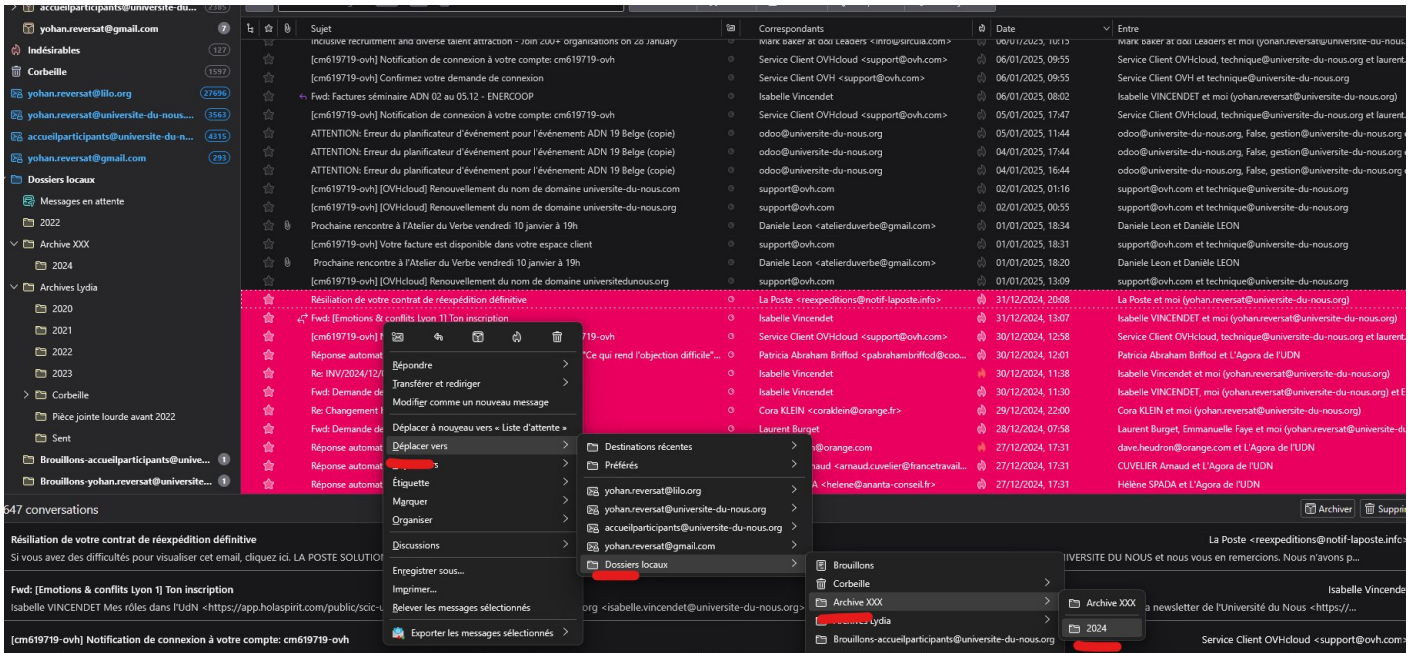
accueilparticipants@universite-du... 2385
yohan.reversat@gmail.com 7
Indésirables 127
Corbeille 1597
yohan.reversat@lilo.org 27696
yohan.reversat@universite-du-nous... 3563
accueilparticipants@universite-du-n... 4315
yohan.reversat@gmail.com 293
Dossiers locaux
Messages en attente
2022
Archive XXX
2024
Archives Lydia
2020
2021
2022
2023
Corbeille
Pièce jointe lourde avant 2022
Sent
Brouillons-accueilparticipants@unive... 1
Brouillons-yohan.reversat@universite... 1

| Sujet | Correspondants | Date | Entre |
|---|---|---|---|
| Inclusive recruitment and diverse talent attraction - Join 200+ organisations on 28 January | Mark Baker at D&I Leaders <info@sircula.com> | 06/01/2025, 10:15 | Mark Baker at D&I Leaders et moi (yohan.reversat@universite-du-nous. |
| [cm619719-ovh] Notification de connexion à votre compte: cm619719-ovh | Service Client OVHcloud <support@ovh.com> | 06/01/2025, 09:55 | Service Client OVHcloud, technique@universite-du-nous.org et laurent. |
| [cm619719-ovh] Confirmez votre demande de connexion | Service Client OVH <support@ovh.com> | 06/01/2025, 09:55 | Service Client OVH et technique@universite-du-nous.org |
| Fwd: Factures séminaire ADN 02 au 05.12 - ENERCOOP | Isabelle Vincendet | 06/01/2025, 08:02 | Isabelle VINCENDET et moi (yohan.reversat@universite-du-nous.org) |
| [cm619719-ovh] Notification de connexion à votre compte: cm619719-ovh | Service Client OVHcloud <support@ovh.com> | 05/01/2025, 17:47 | Service Client OVHcloud, technique@universite-du-nous.org et laurent. |
| ATTENTION: Erreur du planificateur d'événement pour l'événement: ADN 19 Belge (copie) | odoo@universite-du-nous.org | 05/01/2025, 11:44 | odoo@universite-du-nous.org, False, gestion@universite-du-nous.org e |
| ATTENTION: Erreur du planificateur d'événement pour l'événement: ADN 19 Belge (copie) | odoo@universite-du-nous.org | 04/01/2025, 17:44 | odoo@universite-du-nous.org, False, gestion@universite-du-nous.org e |
| ATTENTION: Erreur du planificateur d'événement pour l'événement: ADN 19 Belge (copie) | odoo@universite-du-nous.org | 04/01/2025, 16:44 | odoo@universite-du-nous.org, False, gestion@universite-du-nous.org e |
| [cm619719-ovh] [OVHcloud] Renouvellement du nom de domaine universite-du-nous.com | support@ovh.com | 02/01/2025, 01:16 | support@ovh.com et technique@universite-du-nous.org |
| [cm619719-ovh] [OVHcloud] Renouvellement du nom de domaine universite-du-nous.org | support@ovh.com | 02/01/2025, 00:55 | support@ovh.com et technique@universite-du-nous.org |
| Prochaine rencontre à l'Atelier du Verbe vendredi 10 janvier à 19h | Daniele Leon <atelierduverbe@gmail.com> | 01/01/2025, 18:34 | Daniele Leon et Danièle LEON |
| [cm619719-ovh] Votre facture est disponible dans votre espace client | support@ovh.com | 01/01/2025, 18:31 | support@ovh.com et technique@universite-du-nous.org |
| Prochaine rencontre à l'Atelier du Verbe vendredi 10 janvier à 19h | Daniele Leon <atelierduverbe@gmail.com> | 01/01/2025, 18:20 | Daniele Leon et Danièle LEON |
| [cm619719-ovh] [OVHcloud] Renouvellement du nom de domaine universitedunous.org | support@ovh.com | 01/01/2025, 13:09 | support@ovh.com et technique@universite-du-nous.org |
| Résiliation de votre contrat de réexpédition définitive | La Poste <reexpeditions@notif-laposte.info> | 31/12/2024, 20:08 | La Poste et moi (yohan.reversat@universite-du-nous.org) |
| Fwd: [Emotions & conflits Lyon 1] Ton inscription | Isabelle Vincendet | 31/12/2024, 13:07 | Isabelle VINCENDET et moi (yohan.reversat@universite-du-nous.org) |
| [cm619719-ovh] N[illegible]19-ovh | Service Client OVHcloud <support@ovh.com> | 30/12/2024, 12:58 | Service Client OVHcloud, technique@universite-du-nous.org et laurent. |
| Réponse automat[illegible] "Ce qui rend l'objection difficile"... | Patricia Abraham Briffod <pabrahambriffod@coo... | 30/12/2024, 12:01 | Patricia Abraham Briffod et L'Agora de l'UDN |
| Re: INV/2024/12/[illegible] | Isabelle Vincendet | 30/12/2024, 11:38 | Isabelle Vincendet et moi (yohan.reversat@universite-du-nous.org) |
| Fwd: Demande de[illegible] | Isabelle Vincendet | 30/12/2024, 11:30 | Isabelle VINCENDET, moi (yohan.reversat@universite-du-nous.org) et E |
| Re: Changement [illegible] | Cora KLEIN <coraklein@orange.fr> | 29/12/2024, 22:00 | Cora KLEIN et moi (yohan.reversat@universite-du-nous.org) |
| Fwd: Demande de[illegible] | Laurent Burget | 28/12/2024, 07:58 | Laurent Burget, Emmanuelle Faye et moi (yohan.reversat@universite-du- |
| Réponse automat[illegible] | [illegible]n@orange.com | 27/12/2024, 17:31 | dave.heudron@orange.com et L'Agora de l'UDN |
| Réponse automat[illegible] | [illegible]naud <arnaud.cuvelier@francetravail... | 27/12/2024, 17:31 | CUVELIER Arnaud et L'Agora de l'UDN |
| Réponse automat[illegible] | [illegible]A <helene@ananta-conseil.fr> | 27/12/2024, 17:31 | Hélène SPADA et L'Agora de l'UDN |

Répondre
Transférer et rediriger
Modifier comme un nouveau message
Déplacer à nouveau vers « Liste d'attente »
Déplacer vers
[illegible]
Étiquette
Marquer
Organiser
Discussions
Enregistrer sous...
Imprimer...
Relever les messages sélectionnés
Exporter les messages sélectionnés

Destinations récentes
Préférés
yohan.reversat@lilo.org
yohan.reversat@universite-du-nous.org
accueilparticipants@universite-du-nous.org
yohan.reversat@gmail.com
Dossiers locaux

Brouillons
Corbeille
Archive XXX
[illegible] Lydia
Brouillons-accueilparticipants@universite-du-nous.org

Archive XXX
2024

647 conversations
Archiver Suppri

Résiliation de votre contrat de réexpédition définitive
La Poste <reexpeditions@notif-laposte.info>
Si vous avez des difficultés pour visualiser cet email, cliquez ici. LA POSTE SOLUTION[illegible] UNIVERSITE DU NOUS et nous vous en remercions. Nous n'avons p...

Fwd: [Emotions & conflits Lyon 1] Ton inscription
Isabelle Vincende
Isabelle VINCENDET Mes rôles dans l'UdN <https://app.holaspirit.com/public/scic-u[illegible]org <isabelle.vincendet@universite-du-nous.org> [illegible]a newsletter de l'Université du Nous <https://...

[cm619719-ovh] Notification de connexion à votre compte: cm619719-ovh
Service Client OVHcloud <support@ovh.com>